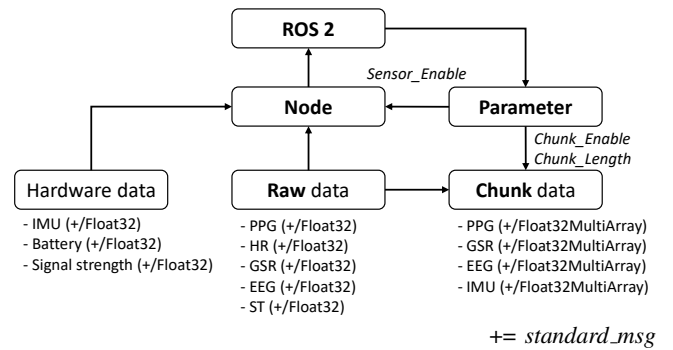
ROS 2

Sensor_Enable

Node

Parameter

Chunk_Enable
Chunk_Length

Hardware data

- IMU (+/Float32)
- Battery (+/Float32)
- Signal strength (+/Float32)

Raw data

- PPG (+/Float32)
- HR (+/Float32)
- GSR (+/Float32)
- EEG (+/Float32)
- ST (+/Float32)

Chunk data

- PPG (+/Float32MultiArray)
- GSR (+/Float32MultiArray)
- EEG (+/Float32MultiArray)
- IMU (+/Float32MultiArray)

+= standard_msg